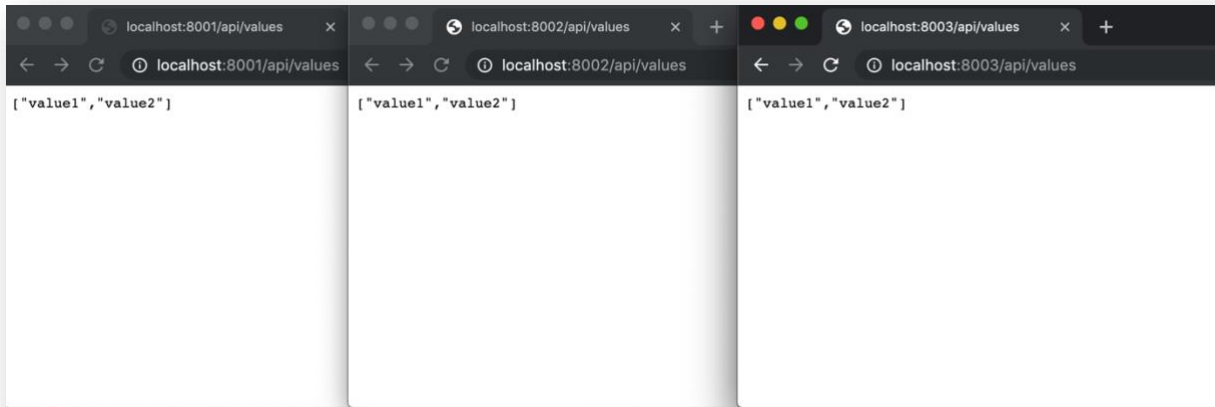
localhost:8001/api/values ×
localhost:8001/api/values
["value1","value2"]

localhost:8002/api/values × +
localhost:8002/api/values
["value1","value2"]

localhost:8003/api/values × +
localhost:8003/api/values
["value1","value2"]